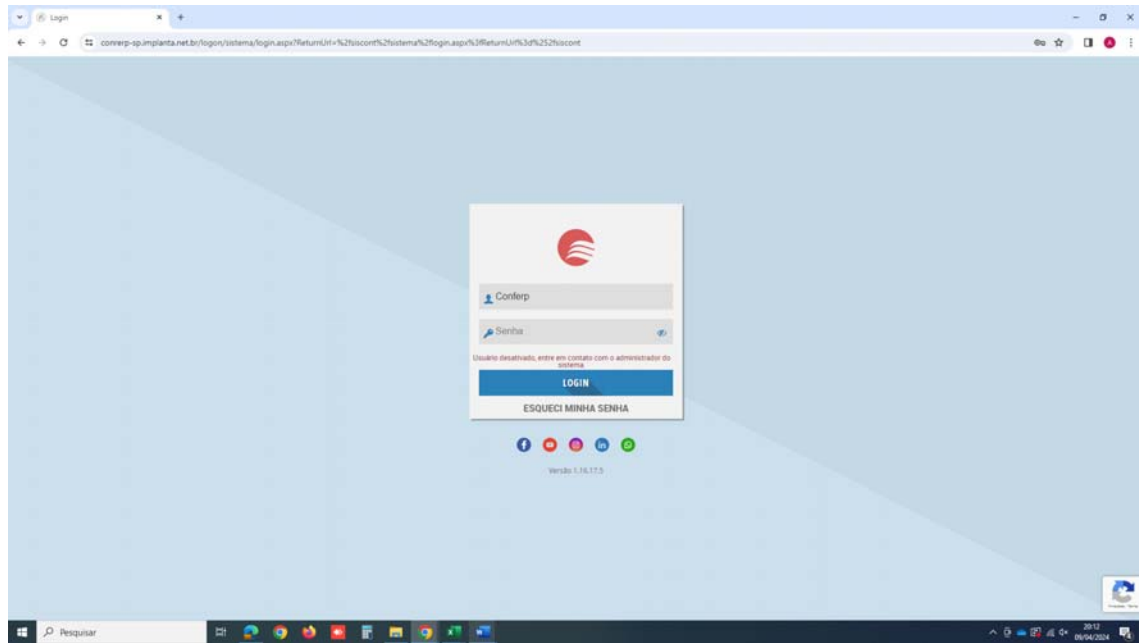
Login

conrerp-sp.implanta.net.br/logon/sistema/login.aspx?ReturnUrl=%2fsiscont%2fsistema%2flogin.aspx%3fReturnUrl%3d%252fsiscont

Conferp

Senha

Usuário desativado, entre em contato com o administrador do sistema

LOGIN

ESQUECI MINHA SENHA

Versão 1.16.17.5

Pesquisar

20:12
09/04/2024